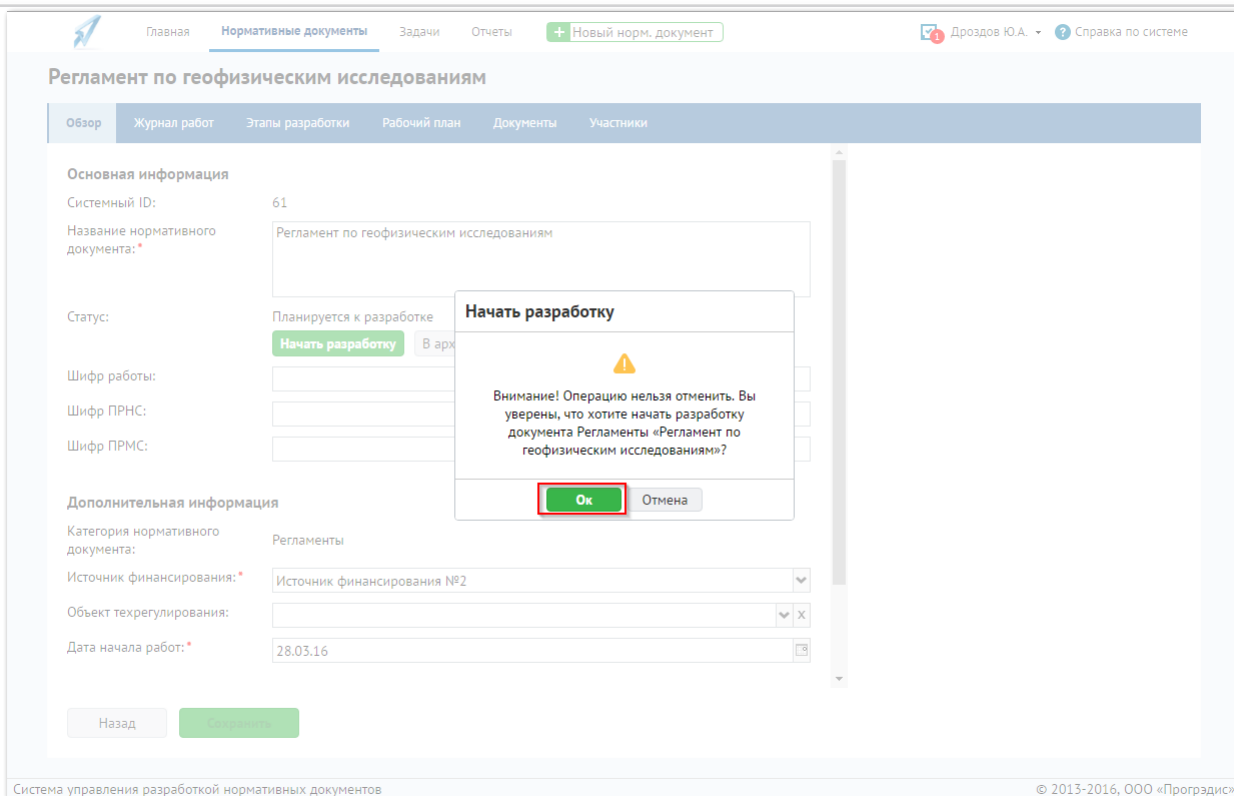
Главная Нормативные документы Задачи Отчеты + Новый норм. документ

1 Дроздов Ю.А. ? Справка по системе

Регламент по геофизическим исследованиям

Обзор Журнал работ Этапы разработки Рабочий план Документы Участники

Основная информация

Системный ID: 61

Название нормативного документа:* Регламент по геофизическим исследованиям

Статус: Планируется к разработке

Начать разработку В арх

Шифр работы:

Шифр ПРНС:

Шифр ПРМС:

Дополнительная информация

Категория нормативного документа: Регламенты

Источник финансирования:* Источник финансирования №2

Объект техрегулирования:

Дата начала работ:* 28.03.16

Назад Сохранить

Начать разработку

Внимание! Операцию нельзя отменить. Вы уверены, что хотите начать разработку документа Регламенты «Регламент по геофизическим исследованиям»?

Ок Отмена

Система управления разработкой нормативных документов

© 2013-2016, ООО «Прогрэдис»